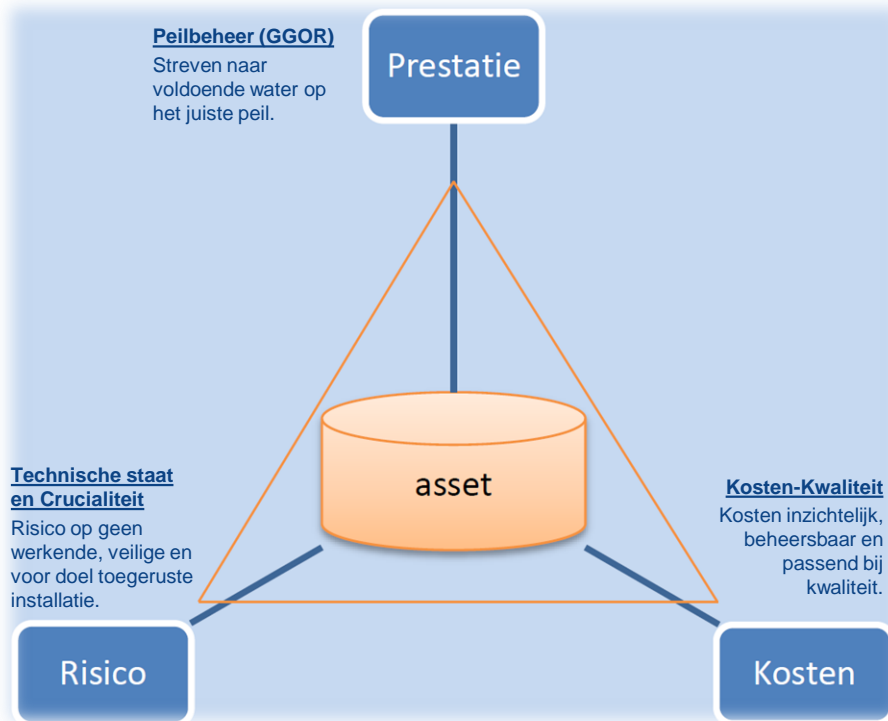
Peilbeheer (GGOR)
Streven naar voldoende water op het juiste peil.

Prestatie

asset

Technische staat en Crucialiteit
Risico op geen werkende, veilige en voor doel toegeruste installatie.

Kosten-Kwaliteit
Kosten inzichtelijk, beheersbaar en passend bij kwaliteit.

Risico

Kosten